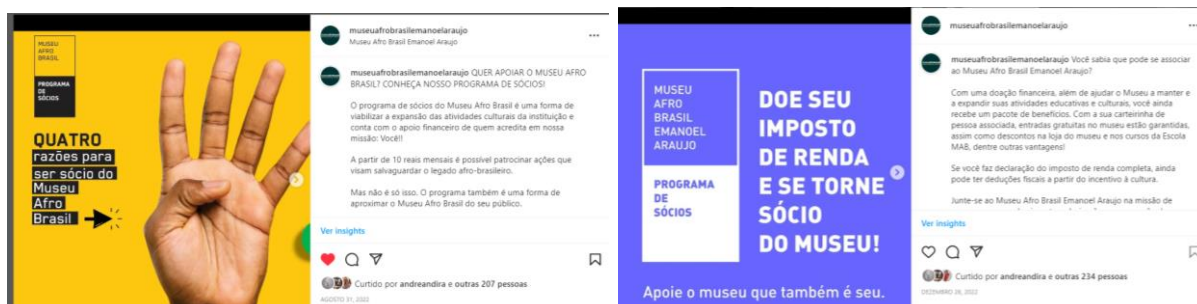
MUSEU AFRO BRASIL

PROGRAMA DE SÓCIOS

QUATRO razões para ser sócio do Museu Afro Brasil

museuafrobrasilemanoelaraujo
Museu Afro Brasil Emanoel Araujo

museuafrobrasilemanoelaraujo QUER APOIAR O MUSEU AFRO BRASIL? CONHEÇA NOSSO PROGRAMA DE SÓCIOS!

O programa de sócios do Museu Afro Brasil é uma forma de viabilizar a expansão das atividades culturais da instituição e conta com o apoio financeiro de quem acredita em nossa missão: Você!!

A partir de 10 reais mensais é possível patrocinar ações que visam salvaguardar o legado afro-brasileiro.

Mas não é só isso. O programa também é uma forma de aproximar o Museu Afro Brasil do seu público.

Ver insights

Curtido por andreandira e outras 207 pessoas

AGOSTO 31, 2022

MUSEU AFRO BRASIL EMANOEL ARAUJO

PROGRAMA DE SÓCIOS

DOE SEU IMPOSTO DE RENDA E SE TORNE SÓCIO DO MUSEU!

Apoie o museu que também é seu.

museuafrobrasilemanoelaraujo

museuafrobrasilemanoelaraujo Você sabia que pode se associar ao Museu Afro Brasil Emanoel Araujo?

Com uma doação financeira, além de ajudar o Museu a manter e a expandir suas atividades educativas e culturais, você ainda recebe um pacote de benefícios. Com a sua carteirinha de pessoa associada, entradas gratuitas no museu estão garantidas, assim como descontos na loja do museu e nos cursos da Escola MAB, dentre outras vantagens!

Se você faz declaração do imposto de renda completa, ainda pode ter deduções fiscais a partir do incentivo à cultura.

Junte-se ao Museu Afro Brasil Emanoel Araujo na missão de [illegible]

Ver insights

Curtido por andreandira e outras 234 pessoas

DEZEMBRO 26, 2022